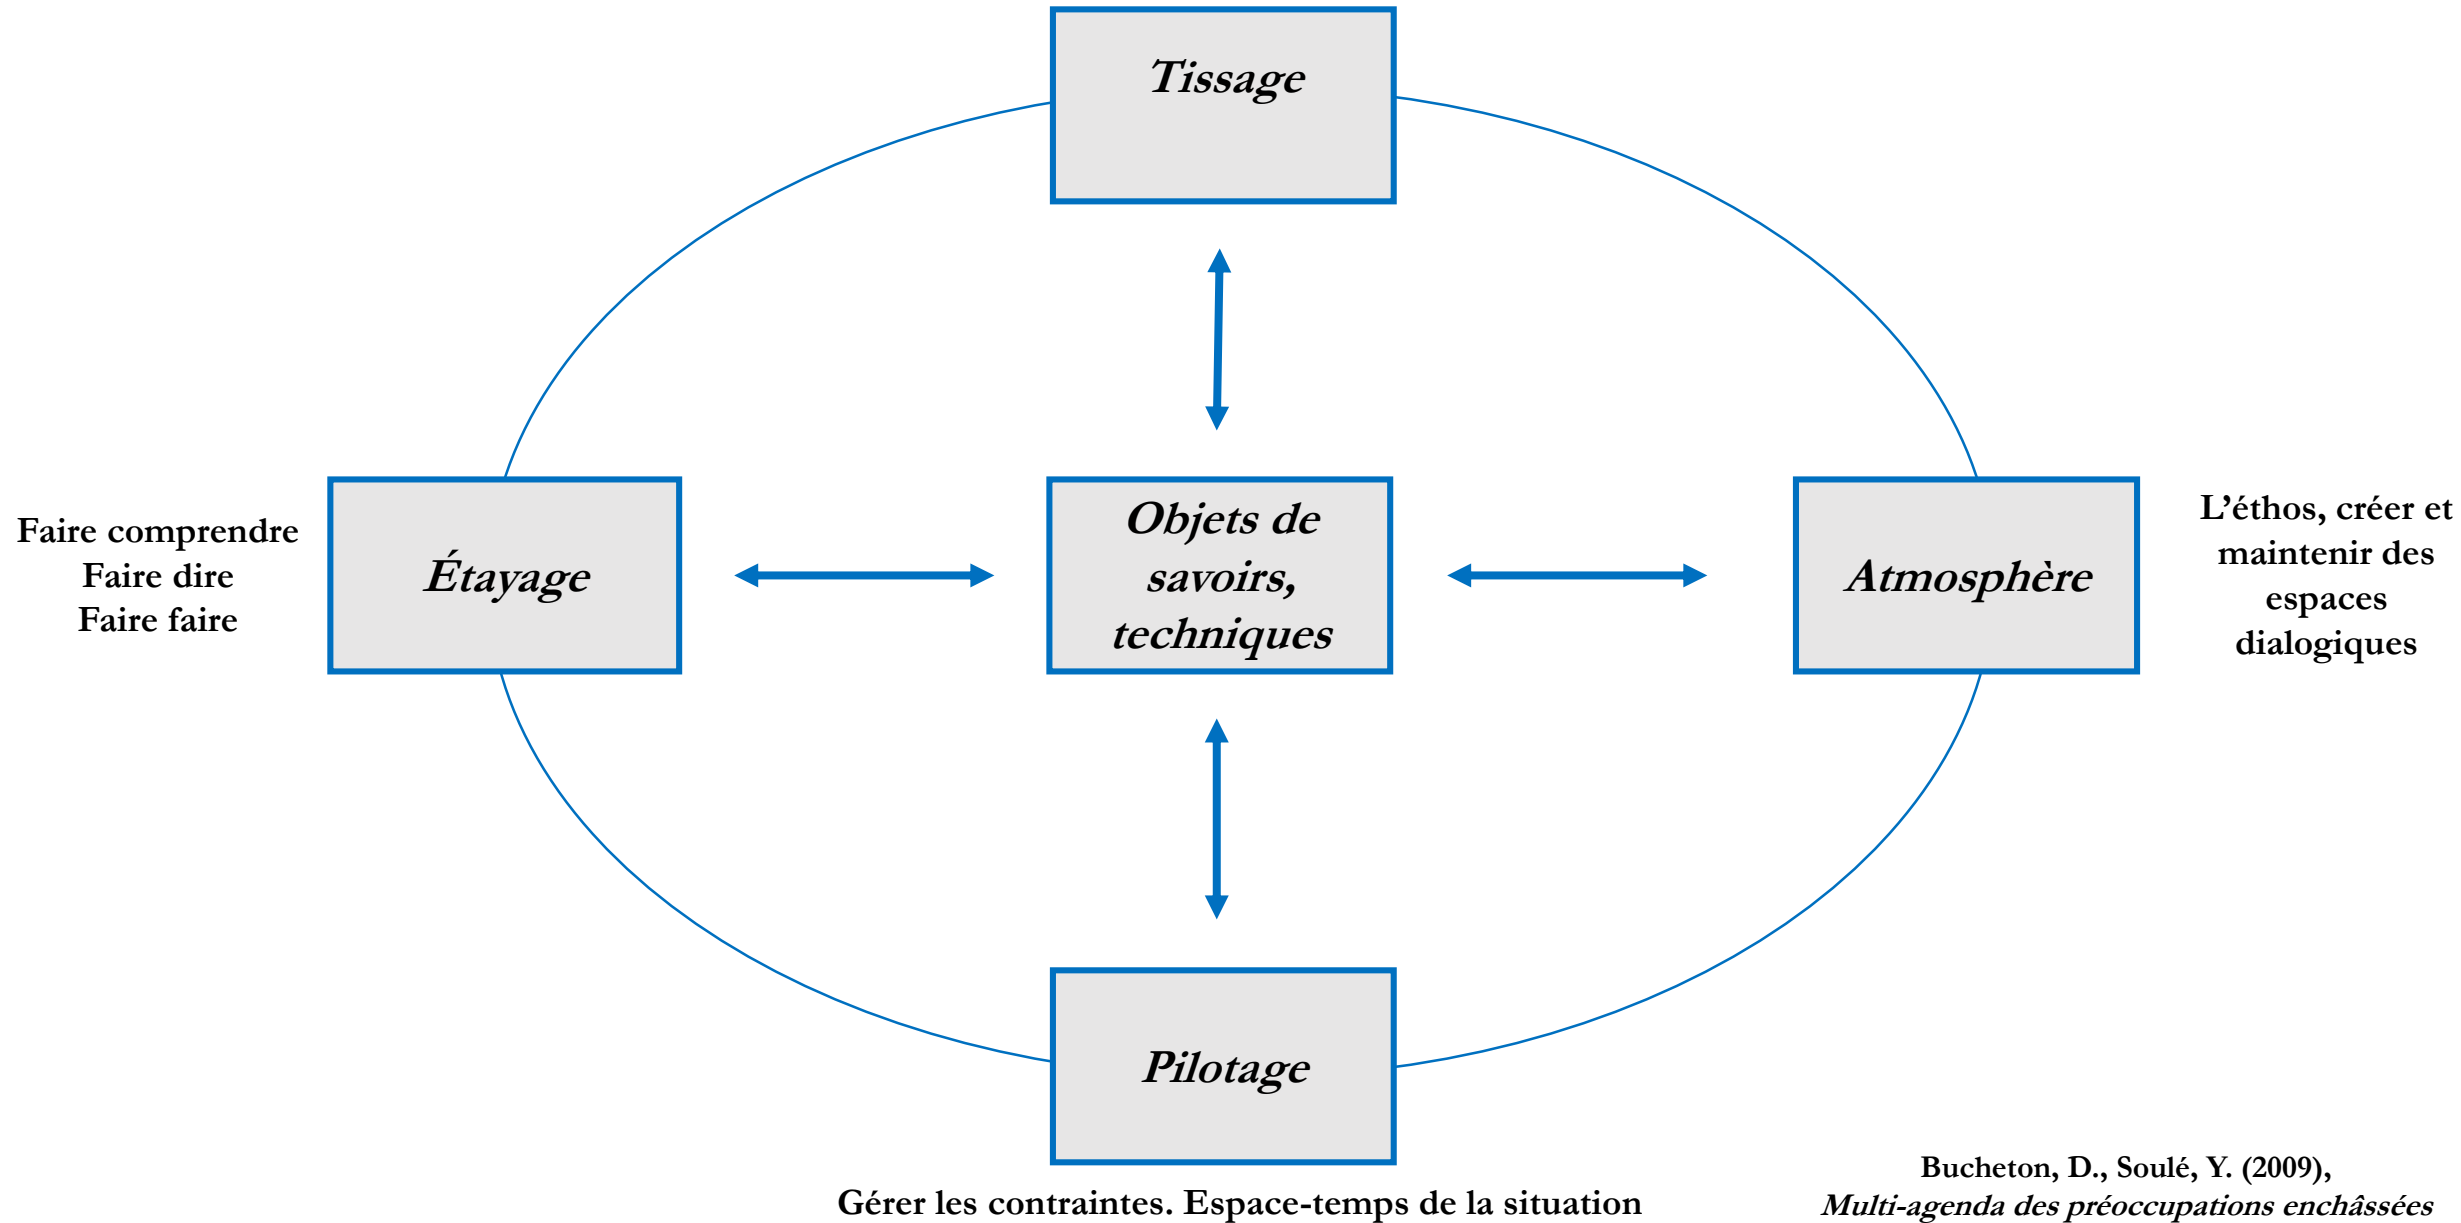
Tissage

Faire comprendre
Faire dire
Faire faire

Étayage

Objets de savoirs, techniques

Atmosphère

L'éthos, créer et maintenir des espaces dialogiques

Pilotage

Gérer les contraintes. Espace-temps de la situation

Bucheton, D., Soulé, Y. (2009),
*Multi-agenda des préoccupations enchâssées*